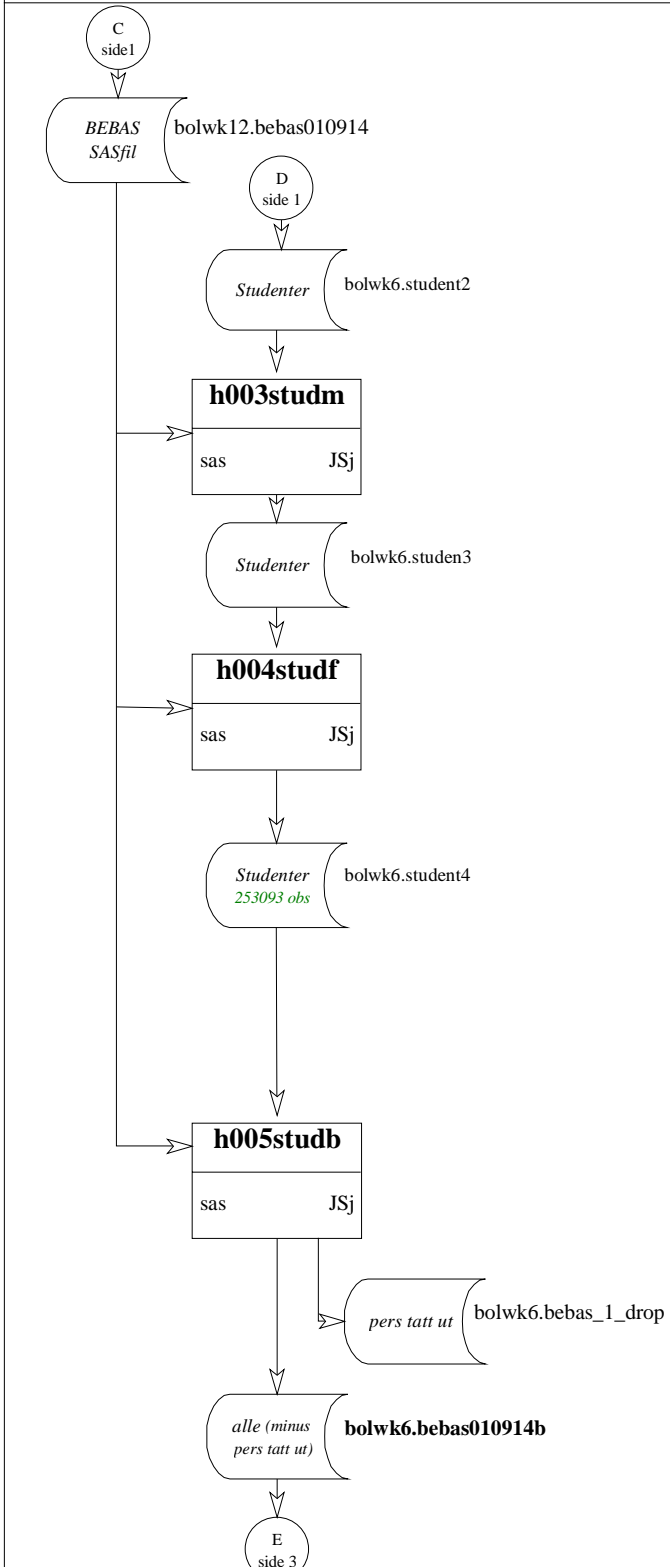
C
side1

BEBAS
SASfil
bolwk12.bebas010914

D
side 1

Studenter
bolwk6.student2

h003studm
sas
JSj

Studenter
bolwk6.studen3

h004studf
sas
JSj

Studenter
253093 obs
bolwk6.student4

h005studb
sas
JSj

pers tatt ut
bolwk6.bebas_1_drop

alle (minus pers tatt ut)
bolwk6.bebas010914b

E
side 3